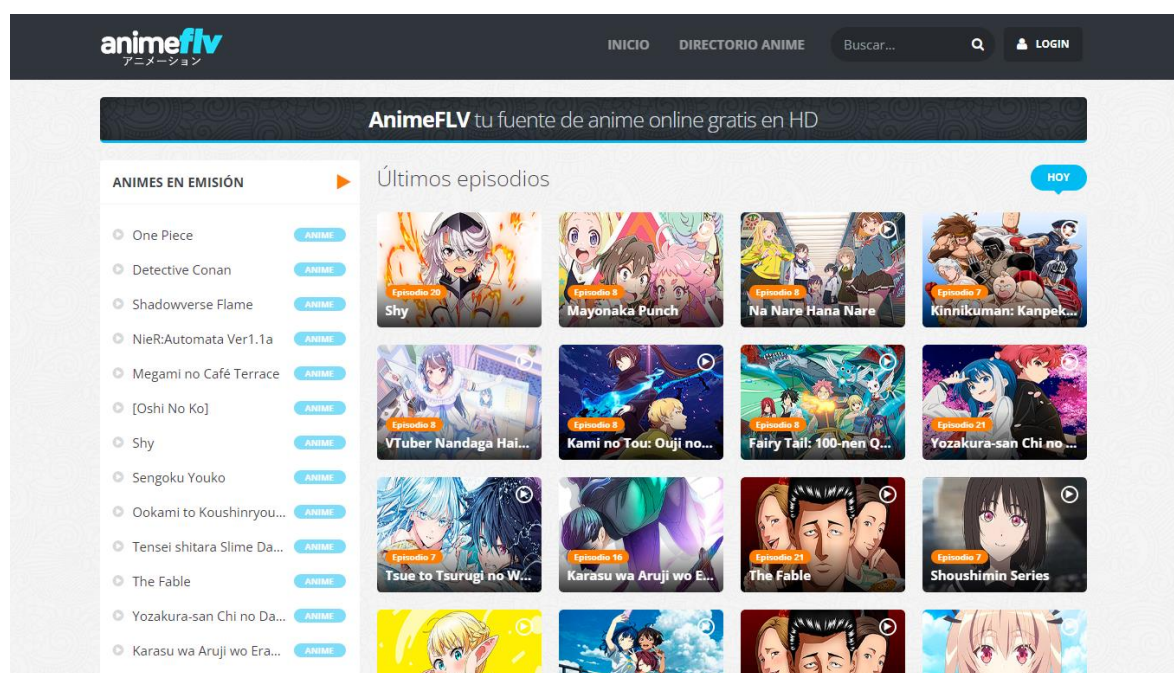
animeflv アニメーション

INICIO DIRECTORIO ANIME Buscar... LOGIN

AnimeFLV tu fuente de anime online gratis en HD

ANIMES EN EMISIÓN

One Piece ANIME
Detective Conan ANIME
Shadowverse Flame ANIME
NieR:Automata Ver1.1a ANIME
Megami no Café Terrace ANIME
[Oshi No Ko] ANIME
Shy ANIME
Sengoku Youko ANIME
Ookami to Koushinryou... ANIME
Tensei shitara Slime Da... ANIME
The Fable ANIME
Yozakura-san Chi no Da... ANIME
Karasu wa Aruji wo Era... ANIME

Últimos episodios

HOY

Episodio 20
Shy

Episodio 8
Mayonaka Punch

Episodio 8
Na Nare Hana Nare

Episodio 7
Kinnikuman: Kanpek...

Episodio 8
VTuber Nandaga Hai...

Episodio 8
Kami no Tou: Ouji no...

Episodio 8
Fairy Tail: 100-nen Q...

Episodio 21
Yozakura-san Chi no ...

Episodio 7
Tsue to Tsurugi no W...

Episodio 16
Karasu wa Aruji wo E...

Episodio 21
The Fable

Episodio 7
Shoushimin Series